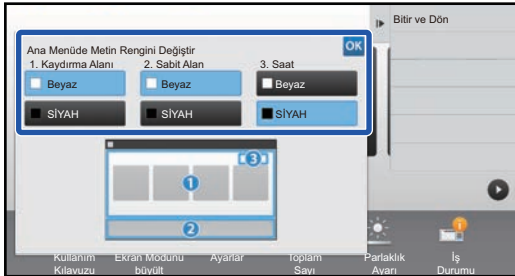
Bitir ve Dön

Ana Menüde Metin Rengini Değiştir

OK

1. Kaydırma Alanı

2. Sabit Alan

3. Saat

Beyaz

Beyaz

Beyaz

SİYAH

SİYAH

SİYAH

3

1

2

Kullanım Kılavuzu

Ekran Modunu büyült

Ayarlar

Toplam Sayı

Parlaklık Ayarı

İş Durumu